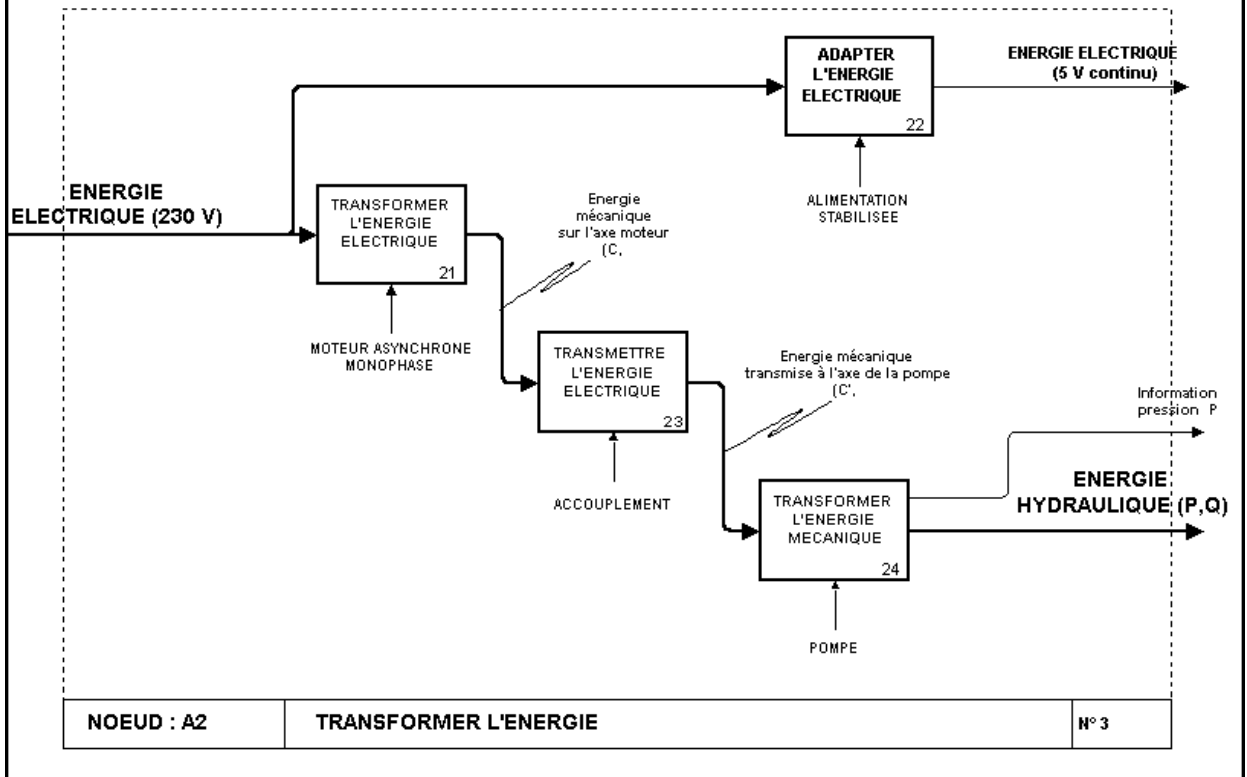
ADAPTER L'ENERGIE ELECTRIQUE
22

ENERGIE ELECTRIQUE (5 V continu)

ALIMENTATION STABILISEE

ENERGIE ELECTRIQUE (230 V)

TRANSFORMER L'ENERGIE ELECTRIQUE
21

Energie mécanique sur l'axe moteur (C,

MOTEUR ASYNCHRONE MONOPHASE

TRANSMETTRE L'ENERGIE ELECTRIQUE
23

Energie mécanique transmise à l'axe de la pompe (C',

Information pression P

ACCOUPLEMENT

TRANSFORMER L'ENERGIE MECANIQUE
24

ENERGIE HYDRAULIQUE (P,Q)

POMPE

| NOEUD : A2 | TRANSFORMER L'ENERGIE | N° 3 |
|---|---|---|